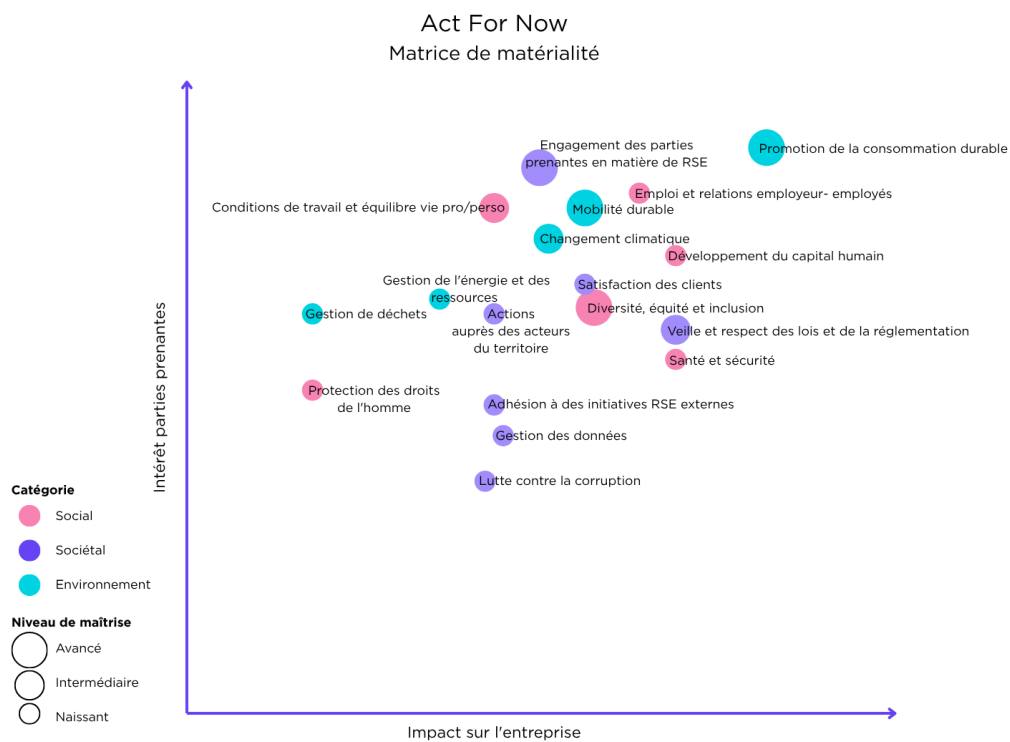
Act For Now
Matrice de matérialité

Engagement des parties prenantes en matière de RSE

Promotion de la consommation durable

Emploi et relations employeur- employés

Conditions de travail et équilibre vie pro/perso

Mobilité durable

Changement climatique

Développement du capital humain

Gestion de l'énergie et des ressources

Satisfaction des clients

Gestion de déchets

Actions auprès des acteurs du territoire

Diversité, équité et inclusion

Veille et respect des lois et de la réglementation

Santé et sécurité

Protection des droits de l'homme

Adhésion à des initiatives RSE externes

Gestion des données

Lutte contre la corruption

Intérêt parties prenantes

Impact sur l'entreprise

Catégorie
Social
Sociétal
Environnement

Niveau de maîtrise
Avancé
Intermédiaire
Naissant